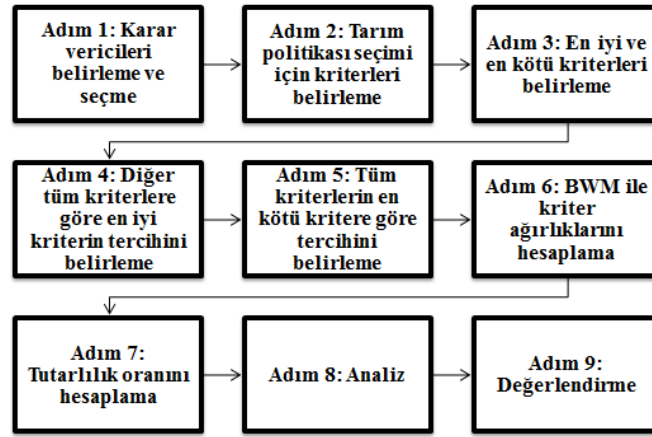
Adım 1: Karar vericileri belirleme ve seçme

Adım 2: Tarım politikası seçimi için kriterleri belirleme

Adım 3: En iyi ve en kötü kriterleri belirleme

Adım 4: Diğer tüm kriterlere göre en iyi kriterin tercihini belirleme

Adım 5: Tüm kriterlerin en kötü kritere göre tercihini belirleme

Adım 6: BWM ile kriter ağırlıklarını hesaplama

Adım 7: Tutarlılık oranını hesaplama

Adım 8: Analiz

Adım 9: Değerlendirme